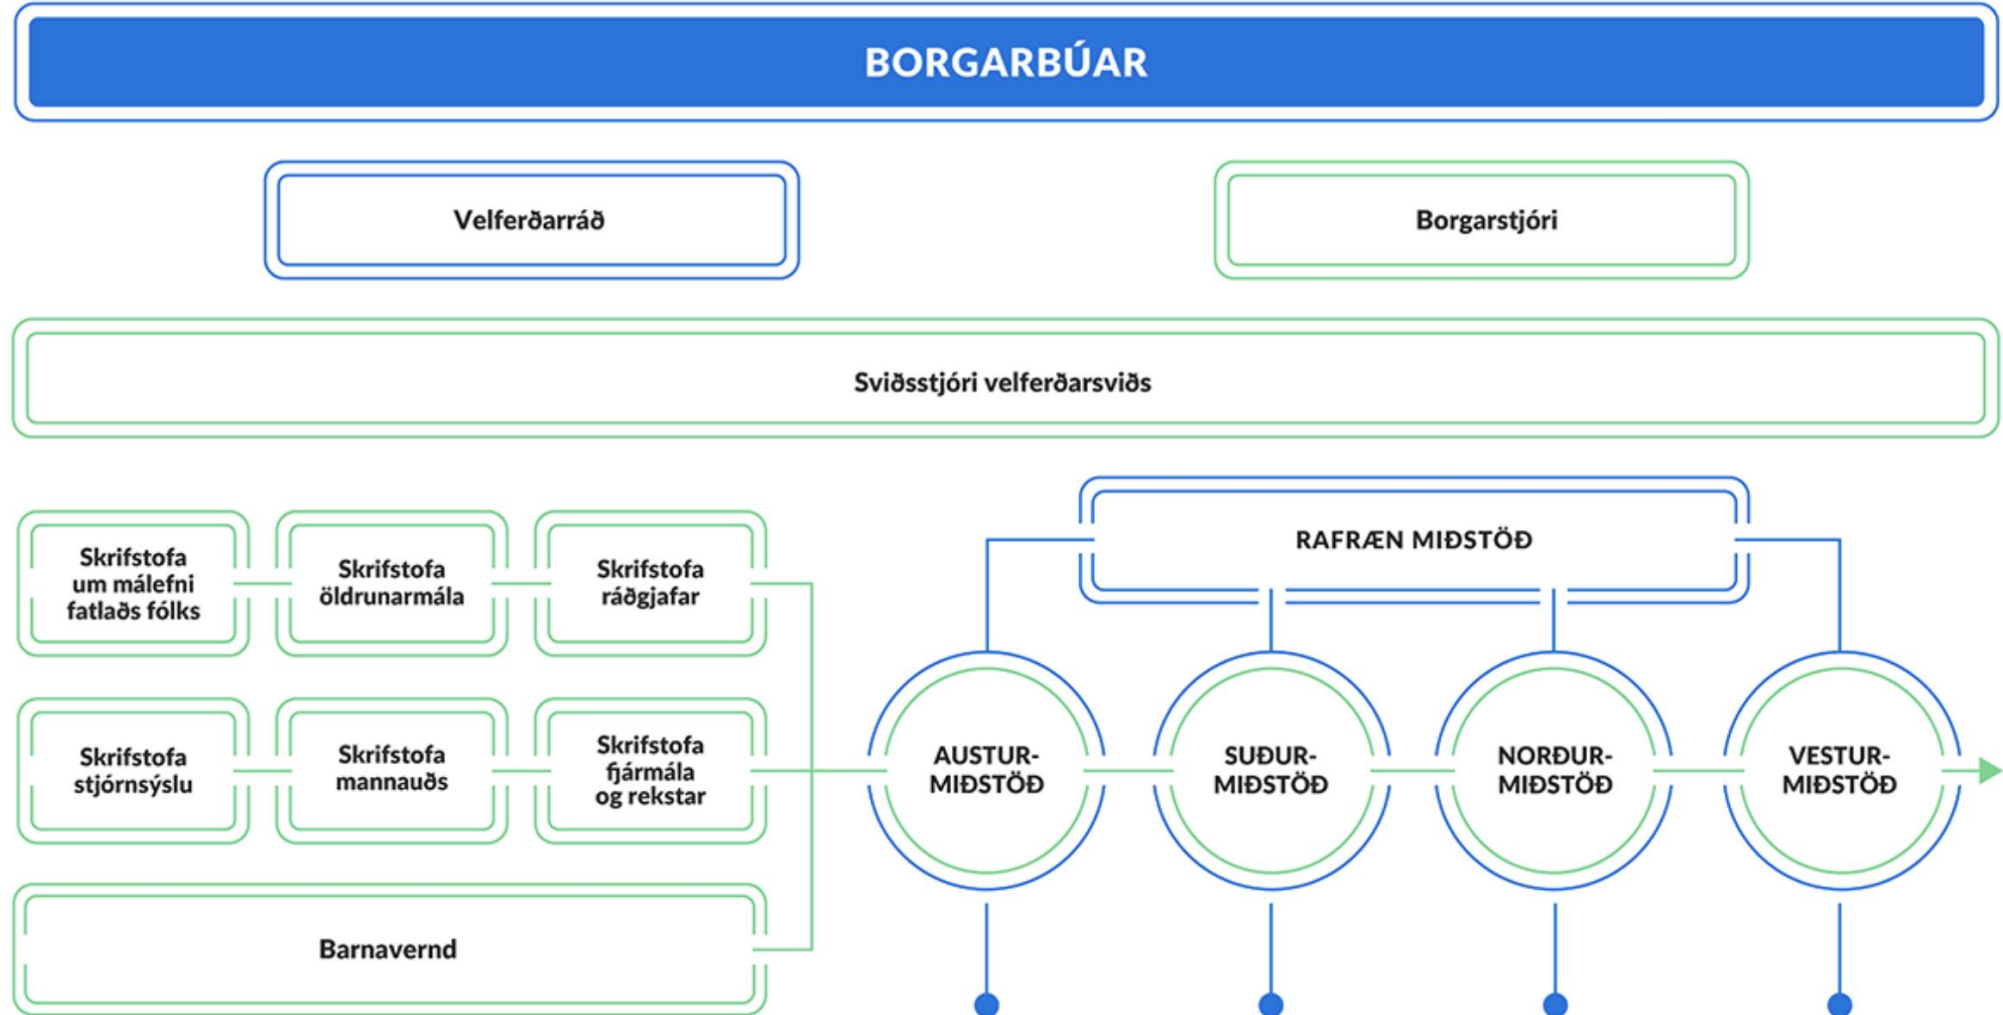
BORGARBÚAR

Velferðarráð

Borgarstjóri

Sviðsstjóri velferðarsviðs

Skrifstofa um málefni fatlaðs fólks

Skrifstofa öldrunarmála

Skrifstofa ráðgjafar

Skrifstofa stjórnsýslu

Skrifstofa mannauðs

Skrifstofa fjármála og rekstar

Barnavernd

RAFRÆN MIÐSTÖÐ

AUSTURMIÐSTÖÐ

SUÐURMIÐSTÖÐ

NORÐURMIÐSTÖÐ

VESTURMIÐSTÖÐ